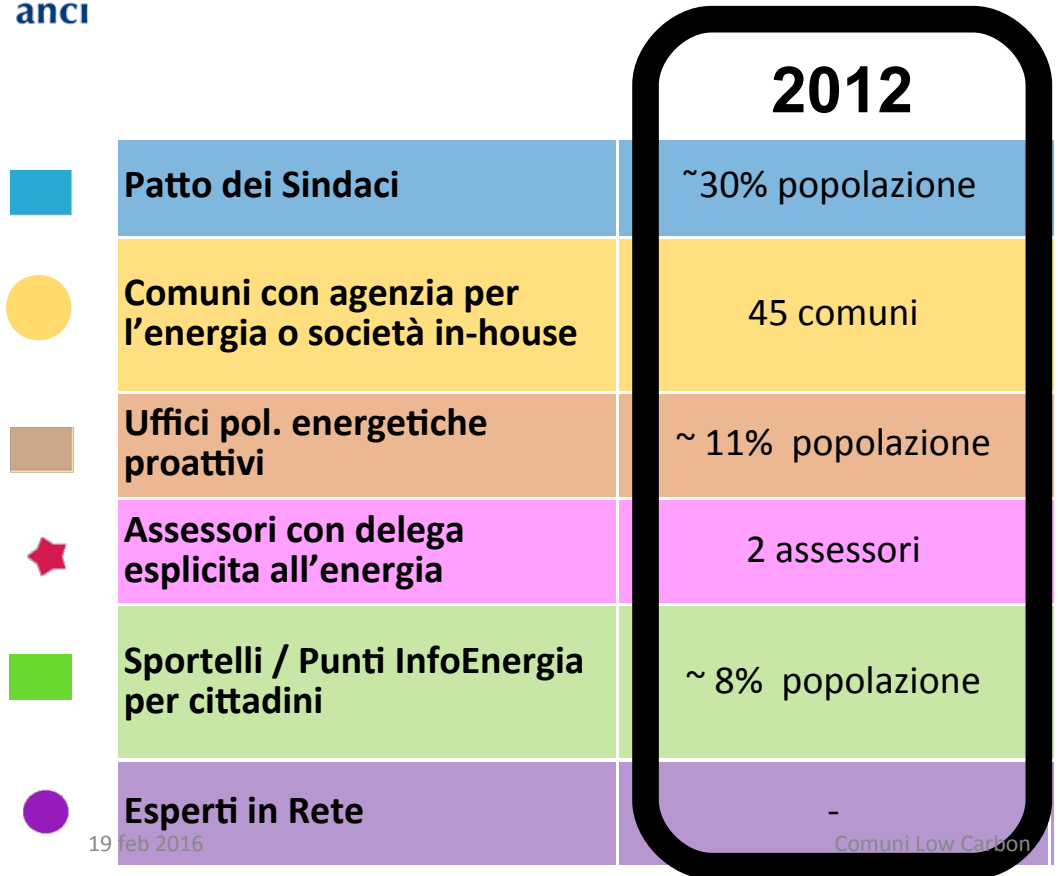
anci

| | 2012 |
|---|---|
| Patto dei Sindaci | ˜30% popolazione |
| Comuni con agenzia per l'energia o società in-house | 45 comuni |
| Uffici pol. energetiche proattivi | ~ 11% popolazione |
| Assessori con delega esplicita all'energia | 2 assessori |
| Sportelli / Punti InfoEnergia per cittadini | ~ 8% popolazione |
| Esperti in Rete | - |

19 feb 2016

Comuni Low Carbon